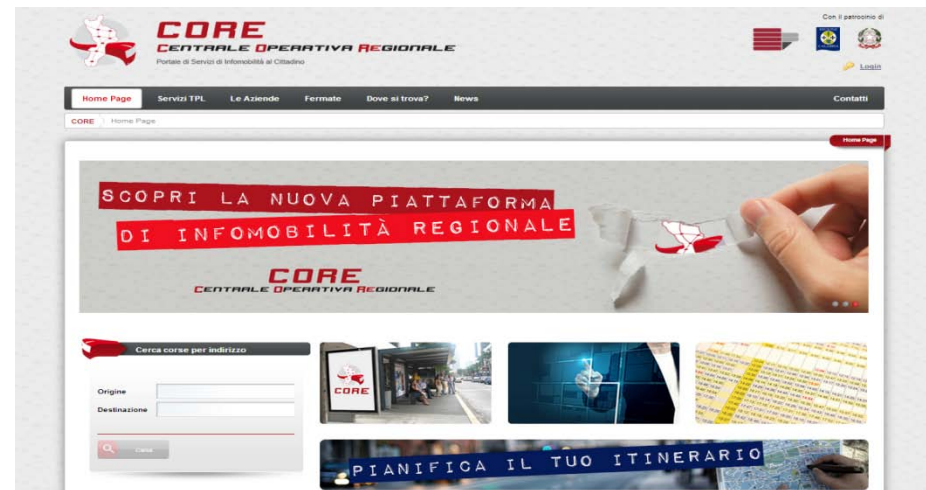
CORE
CENTRALE OPERATIVA REGIONALE
Portale di Servizi di Infomobilità al Cittadino

Con il patrocinio di

Login

Home Page | Servizi TPL | Le Aziende | Fermate | Dove si trova? | News | Contatti

CORE | Home Page

Home Page

SCOPRI LA NUOVA PIATTAFORMA
DI INFOMOBILITÀ REGIONALE

CORE
CENTRALE OPERATIVA REGIONALE

Cerca corse per indirizzo

Origine
Destinazione

Cerca

CORE

PIANIFICA IL TUO ITINERARIO